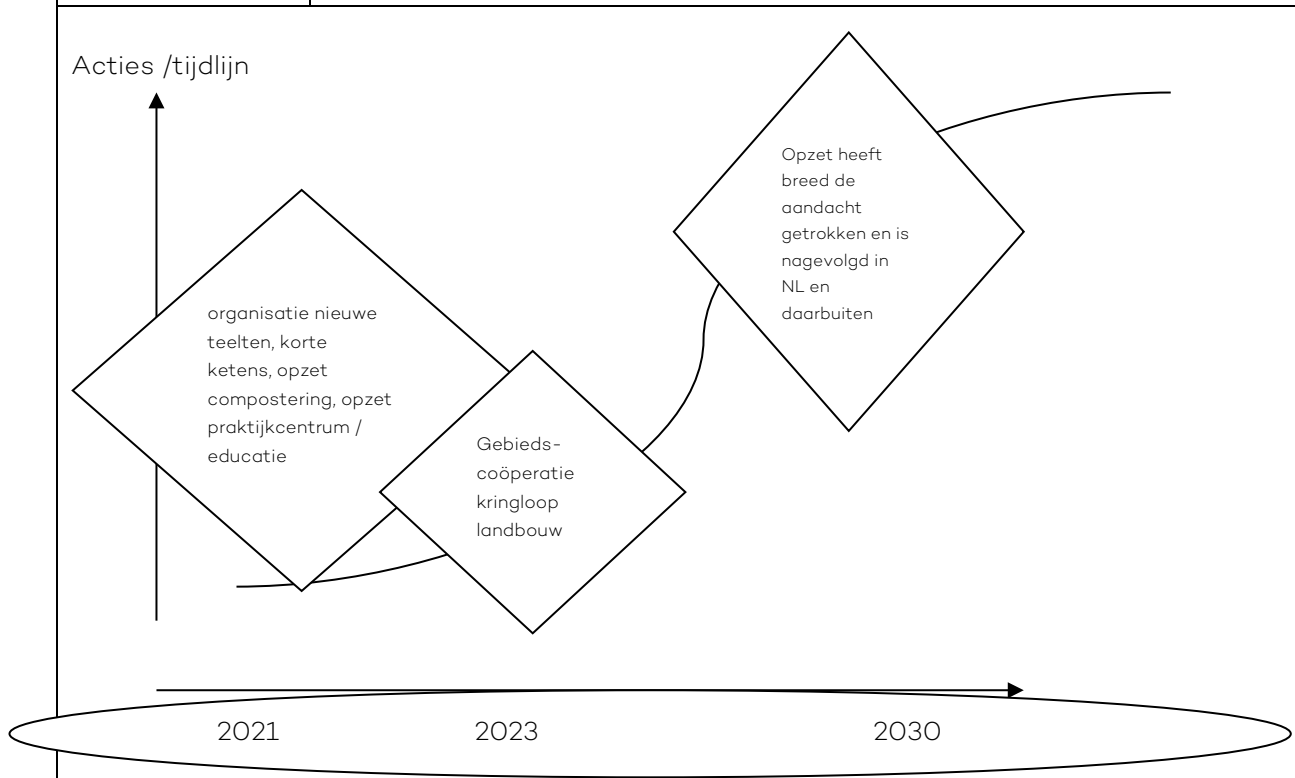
Acties /tijdlijn

organisatie nieuwe teelten, korte ketens, opzet compostering, opzet praktijkcentrum / educatie

Gebieds-coöperatie kringloop landbouw

Opzet heeft breed de aandacht getrokken en is nagevolgd in NL en daarbuiten

2021

2023

2030